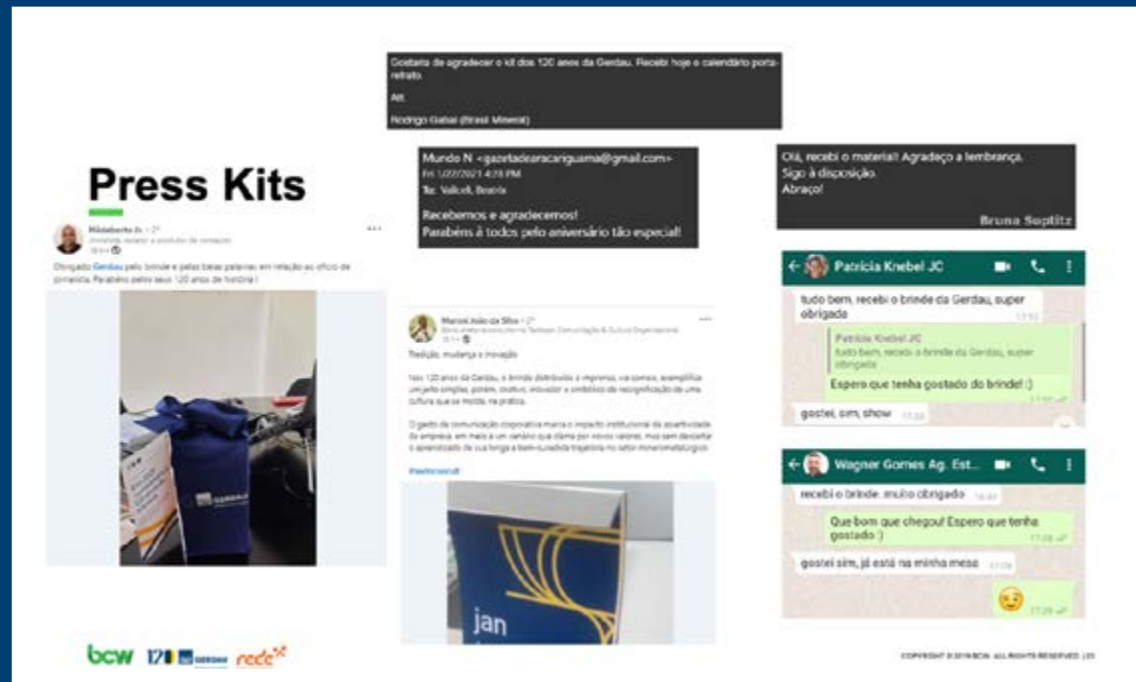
Gostaria de agradecer o kit dos 120 anos da Gerdau. Recebi hoje o calendário porta-retrato.

Att.

Rodrigo Gabai (Brasil Mineral)

Press Kits

Mundo N <gazetadearacariguama@gmail.com>
Fri 1/22/2021 4:28 PM
To: Valicell, Beatriz

Recebemos e agradecemos!
Parabéns à todos pelo aniversário tão especial!

Olá, recebi o material! Agradeço a lembrança.
Sigo à disposição.
Abraço!

Bruna Suptitz

Hildeberto Jr. • 2º
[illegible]
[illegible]

Obrigado Gerdau pelo brinde e pelas belas palavras em relação ao ofício do jornalista. Parabéns pelos seus 120 anos de história !

Marcos João da Silva • 2º
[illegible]

Tradição, mudança e inovação

Nos 120 anos da Gerdau, o brinde distribuído à imprensa, via correio, exemplifica um jeito simples, potente, criativo, inovador e simbólico de ressignificação de uma cultura que se molda, na prática.

O gestão da comunicação corporativa marca o impacto institucional da assertividade da empresa, em meio a um cenário que clama por novos valores, mas sem descartar o aprendizado de sua longa e bem-sucedida trajetória no setor minerometalúrgico.

#welcomeall

jan

Patricia Knebel JC

tudo bem, recebi o brinde da Gerdau, super obrigada 17:52

Patricia Knebel JC
tudo bem, recebi o brinde da Gerdau, super obrigada

Espero que tenha gostado do brinde! :)

gostei, sim, show 17:53

Wagner Gomes Ag. Est...

recebi o brinde. muito obrigado 16:44

Que bom que chegou! Espero que tenha gostado :) 17:08

gostei sim, já está na minha mesa 17:09

17:29

bcw 120 GERDAU rede

COPYRIGHT © 2019 BCW. ALL RIGHTS RESERVED. | 25